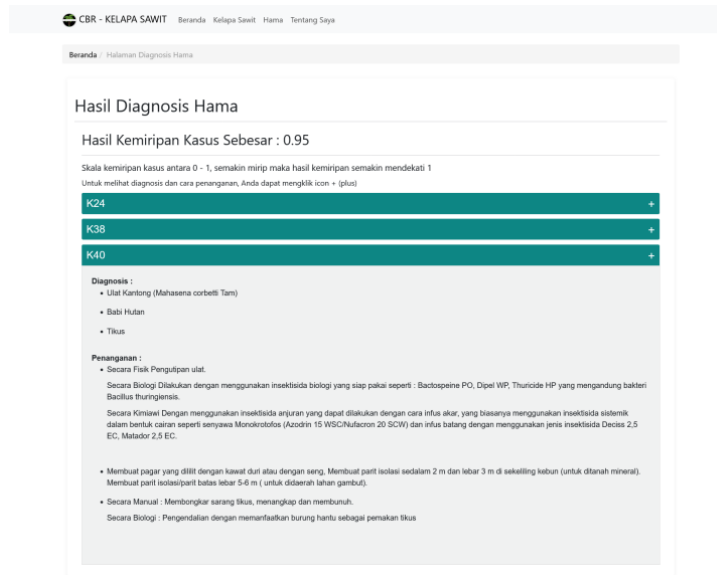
CBR - KELAPA SAWIT Beranda Kelapa Sawit Hama Tentang Saya

Beranda / Halaman Diagnosis Hama

Hasil Diagnosis Hama

Hasil Kemiripan Kasus Sebesar : 0.95

Skala kemiripan kasus antara 0 - 1, semakin mirip maka hasil kemiripan semakin mendekati 1

Untuk melihat diagnosis dan cara penanganan, Anda dapat mengklik icon + (plus)

K24 +

K38 +

K40 +

Diagnosis :

- Ulat Kantong (Mahasena corbetti Tam)
- Babi Hutan
- Tikus

Penanganan :

- Secara Fisik Pengutipan ulat.

Secara Biologi Dilakukan dengan menggunakan insektisida biologi yang siap pakai seperti : Bactospeine PO, Dipel WP, Thuricide HP yang mengandung bakteri Bacillus thuringiensis.

Secara Kimiawi Dengan menggunakan insektisida anjuran yang dapat dilakukan dengan cara infus akar, yang biasanya menggunakan insektisida sistemik dalam bentuk cairan seperti senyawa Monokrotofos (Azodrin 15 WSC/Nufacron 20 SCW) dan infus batang dengan menggunakan jenis insektisida Deciss 2,5 EC, Matador 2,5 EC.

- Membuat pagar yang dililit dengan kawat duri atau dengan seng, Membuat parit isolasi sedalam 2 m dan lebar 3 m di sekeliling kebun (untuk ditanah mineral). Membuat parit isolasi/parit batas lebar 5-6 m ( untuk didaerah lahan gambut).
- Secara Manual : Membongkar sarang tikus, menangkap dan membunuh.

Secara Biologi : Pengendalian dengan memanfaatkan burung hantu sebagai pemakan tikus